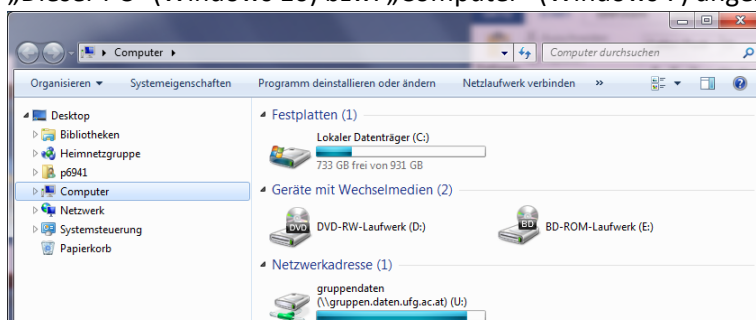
„Dieser PC" (Windows 10) bzw. „Computer" (Windows 7) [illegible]

Computer ▸

Computer durchsuchen

Organisieren ▾ Systemeigenschaften Programm deinstallieren oder ändern Netzlaufwerk verbinden »

Desktop
Bibliotheken
Heimnetzgruppe
p6941
Computer
Netzwerk
Systemsteuerung
Papierkorb

Festplatten (1)

Lokaler Datenträger (C:)
733 GB frei von 931 GB

Geräte mit Wechselmedien (2)

DVD
DVD-RW-Laufwerk (D:)

BD
BD-ROM-Laufwerk (E:)

Netzwerkadresse (1)

gruppendaten
(\\gruppen.daten.ufg.ac.at) (U:)